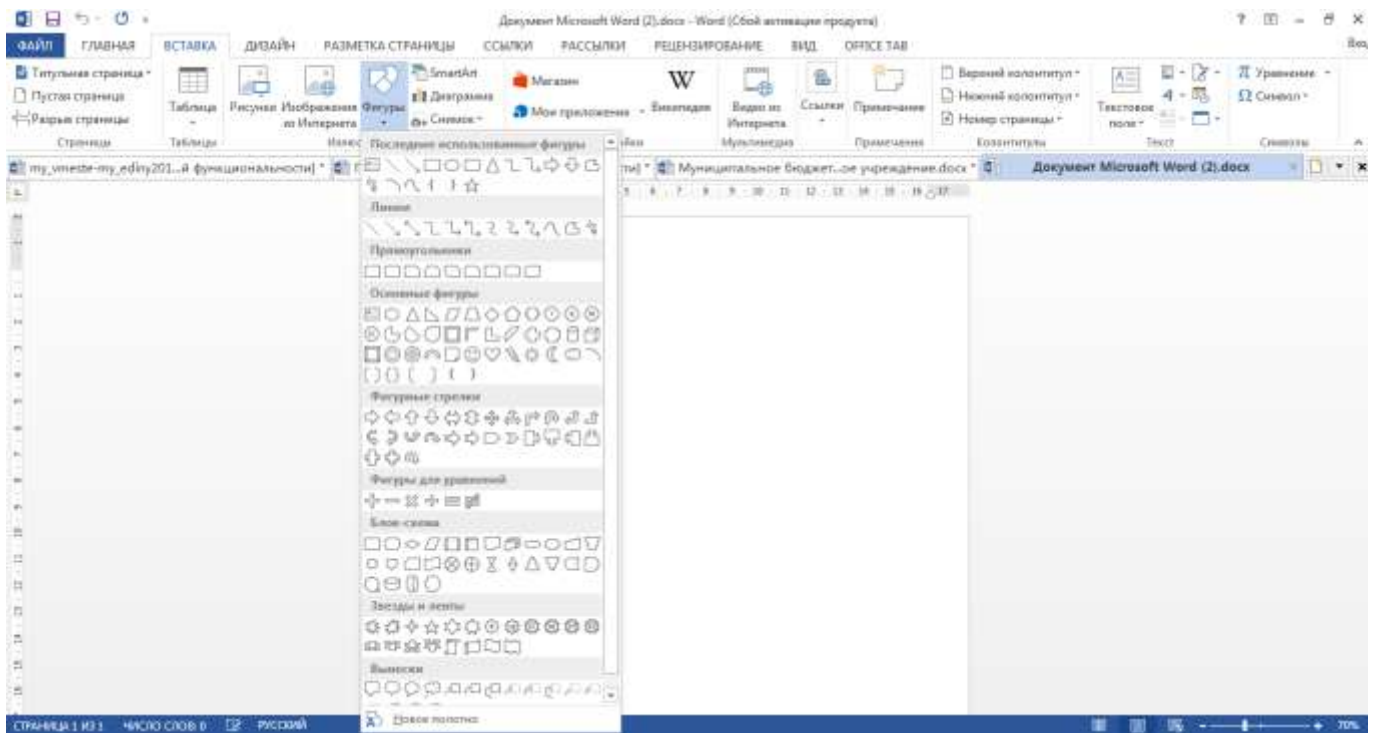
Документ Microsoft Word (2).docx - Word (Сбой активации продукта)

ФАЙЛ ГЛАВНАЯ ВСТАВКА ДИЗАЙН РАЗМЕТКА СТРАНИЦЫ ССЫЛКИ РАССЫЛКИ РЕЦЕНЗИРОВАНИЕ ВИД OFFICE TAB

Титульная страница
Пустая страница
Разрыв страницы
Страницы

Таблица
Таблицы

Рисунки Изображения из Интернета Фигуры

SmartArt
Диаграмма
Снимок

Магазин
Мои приложения

Википедия

Видео из Интернета
Мультимедиа

Ссылки

Примечание
Примечания

Верхний колонтитул
Нижний колонтитул
Номер страницы
Колонтитулы

Текстовое поле
Текст

Уравнение
Символ
Символы

my_vmeste-my_ediny201...й функциональности] *
Муниципальное бюджет...ое учреждение.docx *
Документ Microsoft Word (2).docx

Последние использованные фигуры
Линии
Прямоугольники
Основные фигуры
Фигурные стрелки
Фигуры для уравнений
Блок-схема
Звезды и ленты
Выноски
Новое полотно

СТРАНИЦА 1 ИЗ 1 ЧИСЛО СЛОВ: 0 РУССКИЙ
70%